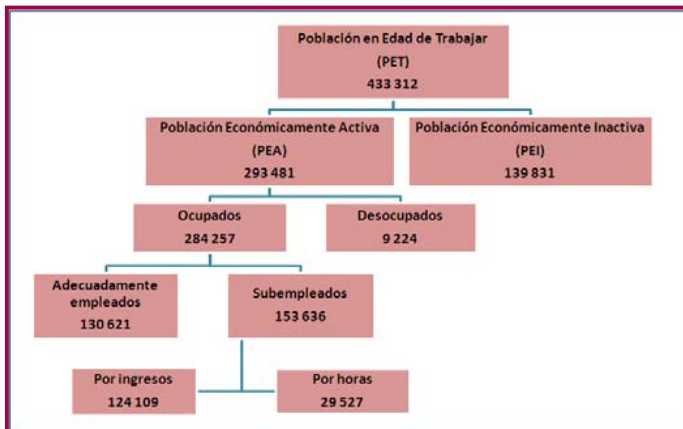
Población en Edad de Trabajar
(PET)
433 312

Población Económicamente Activa
(PEA)
293 481

Población Económicamente Inactiva
(PEI)
139 831

Ocupados
284 257

Desocupados
9 224

Adecuadamente empleados
130 621

Subempleados
153 636

Por ingresos
124 109

Por horas
29 527